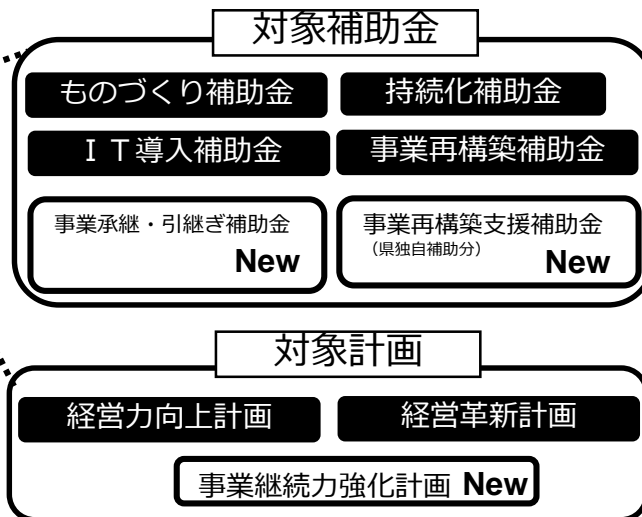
対象補助金

ものづくり補助金

持続化補助金

ＩＴ導入補助金

事業再構築補助金

事業承継・引継ぎ補助金
New

事業再構築支援補助金
（県独自補助分）
New

対象計画

経営力向上計画

経営革新計画

事業継続力強化計画 New